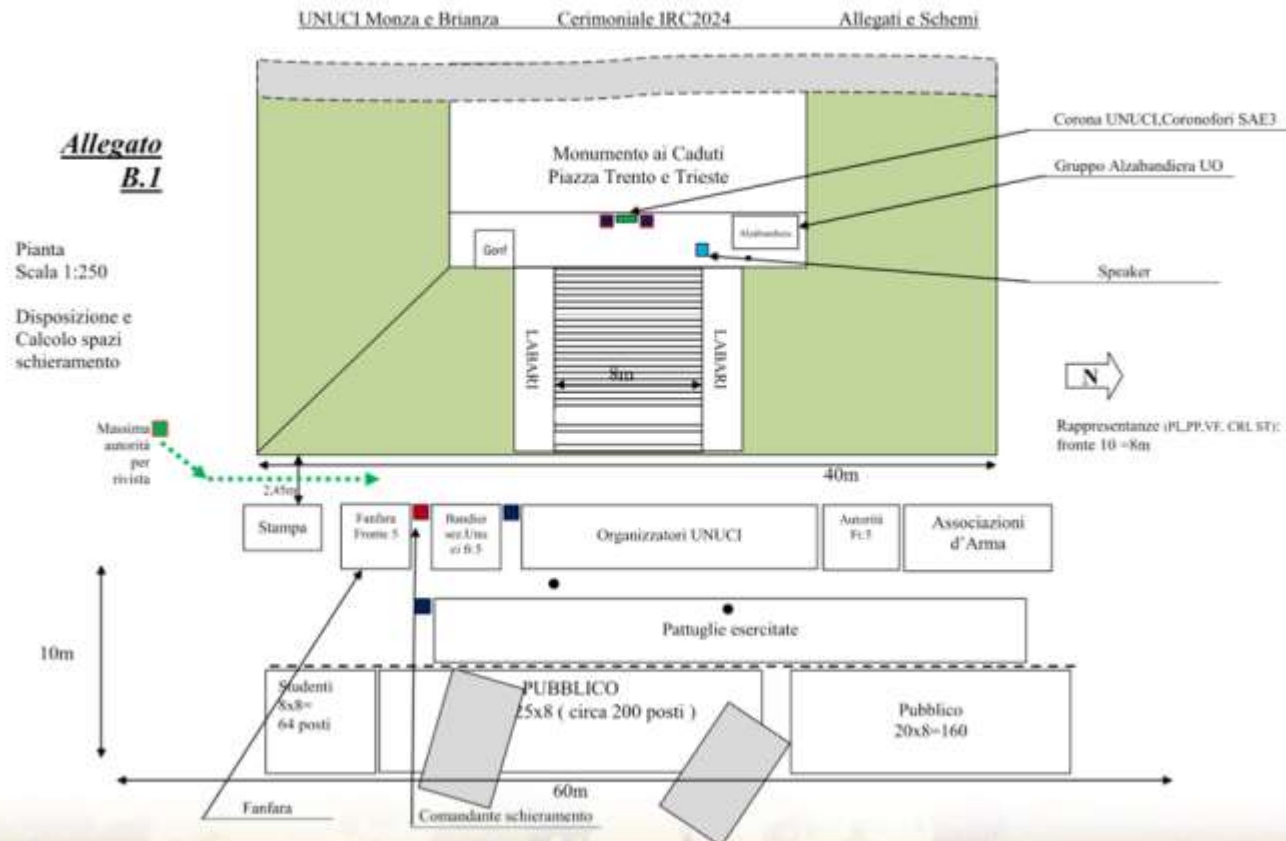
UNUCI Monza e Brianza Cerimoniale IRC2024 Allegati e Schemi

Allegato B.1

Pianta
Scala 1:250

Disposizione e Calcolo spazi schieramento

Monumento ai Caduti
Piazza Trento e Trieste

Corona UNUCI,Coronofori SAE3

Gruppo Alzabandiera UO

Alzabandiera

Gonf

Speaker

LABARI

LABARI

8m

N

Rappresentanze (PL,PP,VF, CRI, ST): fronte 10 =8m

Massima autorità per rivista

2,45m

40m

Stampa

Fanfara Fronte 5

Bandier sez.Unu ci fr.5

Organizzatori UNUCI

Autorità Fr.5

Associazioni d'Arma

Pattuglie esercitate

10m

Studenti 8x8= 64 posti

PUBBLICO
25x8 ( circa 200 posti )

Pubblico
20x8=160

60m

Fanfara

Comandante schieramento